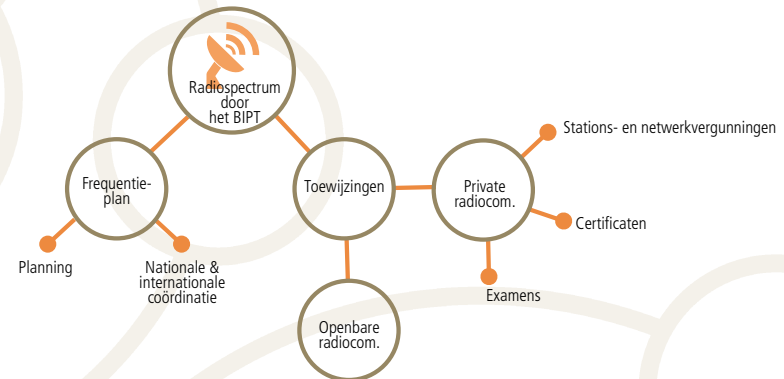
Radiospectrum door het BIPT

Frequentie-plan

Toewijzingen

Private radiocom.

Stations- en netwerkvergunningen

Certificaten

Examens

Openbare radiocom.

Planning

Nationale & internationale coördinatie